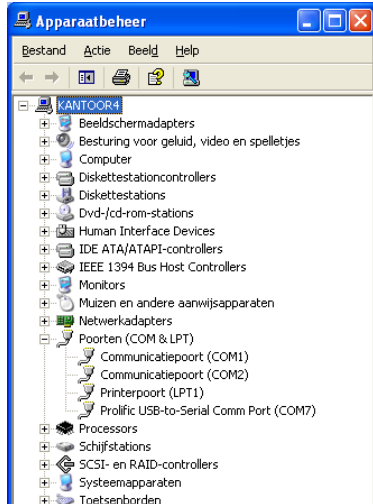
Apparaatbeheer

Bestand Actie Beeld Help

KANTOOR4
Beeldschermadapters
Besturing voor geluid, video en spelletjes
Computer
Diskettestationcontrollers
Diskettestations
Dvd-/cd-rom-stations
Human Interface Devices
IDE ATA/ATAPI-controllers
IEEE 1394 Bus Host Controllers
Monitors
Muizen en andere aanwijsapparaten
Netwerkadapters
Poorten (COM & LPT)
Communicatiepoort (COM1)
Communicatiepoort (COM2)
Printerpoort (LPT1)
Prolific USB-to-Serial Comm Port (COM7)
Processors
Schijfstations
SCSI- en RAID-controllers
Systeemapparaten
Toetsenborden